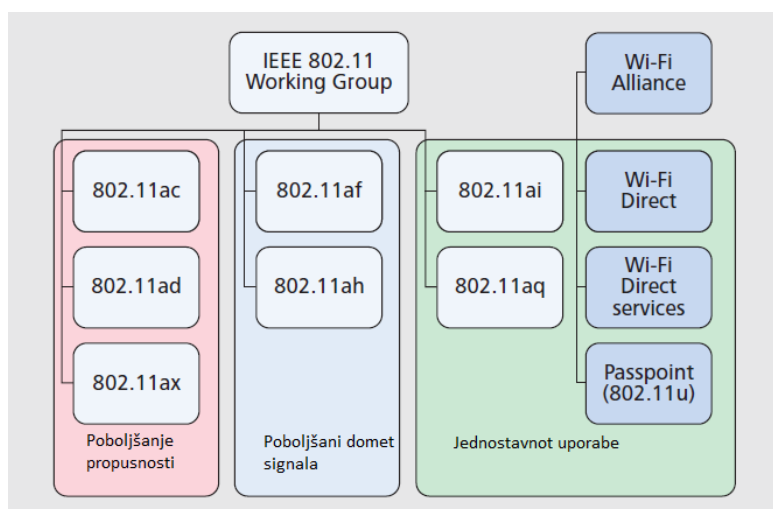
IEEE 802.11
Working Group

Wi-Fi
Alliance

802.11ac

802.11ad

802.11ax

Poboljšanje propusnosti

802.11af

802.11ah

Poboljšani domet signala

802.11ai

802.11aq

Wi-Fi
Direct

Wi-Fi
Direct
services

Passpoint
(802.11u)

Jednostavnot uporabe